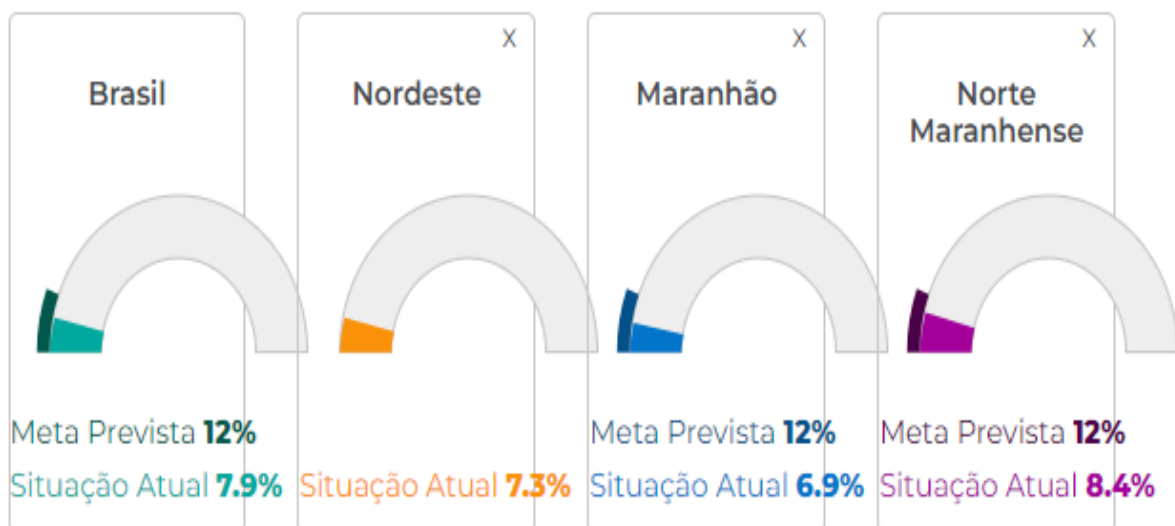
Brasil

Meta Prevista **12%**

Situação Atual **7.9%**

X

Nordeste

Situação Atual **7.3%**

X

Maranhão

Meta Prevista **12%**

Situação Atual **6.9%**

X

Norte Maranhense

Meta Prevista **12%**

Situação Atual **8.4%**